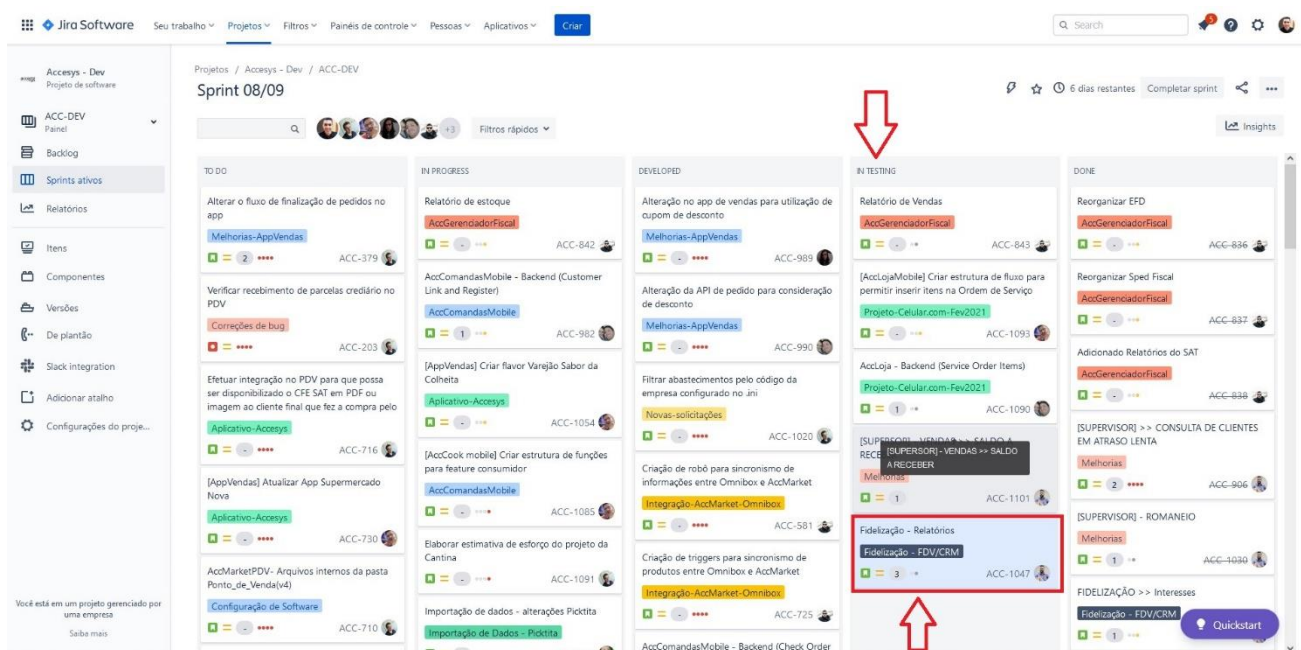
Jira Software Seu trabalho Projetos Filtros Painéis de controle Pessoas Aplicativos Criar

Search

Accesys - Dev
Projeto de software

ACC-DEV
Painel

Backlog
Sprints ativos
Relatórios
Itens
Componentes
Versões
De plantão
Slack integration
Adicionar atalho
Configurações do proje...

Você está em um projeto gerenciado por uma empresa
Saiba mais

Projetos / Accesys - Dev / ACC-DEV

Sprint 08/09

6 dias restantes Completar sprint

+3 Filtros rápidos

Insights

TO DO

Alterar o fluxo de finalização de pedidos no app
Melhorias-AppVendas
2 ACC-379

Verificar recebimento de parcelas crediário no PDV
Correções de bug
ACC-203

Efetuar integração no PDV para que possa ser disponibilizado o CFE SAT em PDF ou imagem ao cliente final que fez a compra pelo
Aplicativo-Accesys
- ACC-716

[AppVendas] Atualizar App Supermercado Nova
Aplicativo-Accesys
- ACC-730

AccMarketPDV- Arquivos internos da pasta Ponto_de_Venda(v4)
Configuração de Software
- ACC-710

IN PROGRESS

Relatório de estoque
AccGerenciadorFiscal
- ACC-842

AccComandasMobile - Backend (Customer Link and Register)
AccComandasMobile
1 ACC-982

[AppVendas] Criar flavor Varejão Sabor da Colheita
Aplicativo-Accesys
- ACC-1054

[AccCook mobile] Criar estrutura de funções para feature consumidor
AccComandasMobile
- ACC-1085

Elaborar estimativa de esforço do projeto da Cantina
- ACC-1091

Importação de dados - alterações Picktita
Importação de Dados - Picktita

DEVELOPED

Alteração no app de vendas para utilização de cupom de desconto
Melhorias-AppVendas
- ACC-989

Alteração da API de pedido para consideração de desconto
Melhorias-AppVendas
- ACC-990

Filtrar abastecimentos pelo código da empresa configurado no .ini
Novas-solicitações
- ACC-1020

Criação de robô para sincronismo de informações entre Omnibox e AccMarket
Integração-AccMarket-Omnibox
- ACC-581

Criação de triggers para sincronismo de produtos entre Omnibox e AccMarket
Integração-AccMarket-Omnibox
- ACC-725

AccComandasMobile - Backend (Check Order

IN TESTING

Relatório de Vendas
AccGerenciadorFiscal
- ACC-843

[AccLojaMobile] Criar estrutura de fluxo para permitir inserir itens na Ordem de Serviço
Projeto-Celular.com-Fev2021
- ACC-1093

AccLoja - Backend (Service Order Items)
Projeto-Celular.com-Fev2021
1 ACC-1090

[SUPERSOR] - VENDAS >> SALDO A RECE
[SUPERSOR] - VENDAS >> SALDO A RECEBER
Melhorias
1 ACC-1101

Fidelização - Relatórios
Fidelização - FDV/CRM
3 ACC-1047

DONE

Reorganizar EFD
AccGerenciadorFiscal
- ACC-836

Reorganizar Sped Fiscal
AccGerenciadorFiscal
- ACC-837

Adicionado Relatórios do SAT
AccGerenciadorFiscal
- ACC-838

[SUPERVISOR] >> CONSULTA DE CLIENTES EM ATRASO LENTA
Melhorias
2 ACC-906

[SUPERVISOR] - ROMANEIO
Melhorias
1 ACC-1030

FIDELIZAÇÃO >> Interesses
Fidelização - FDV/CRM
1

Quickstart